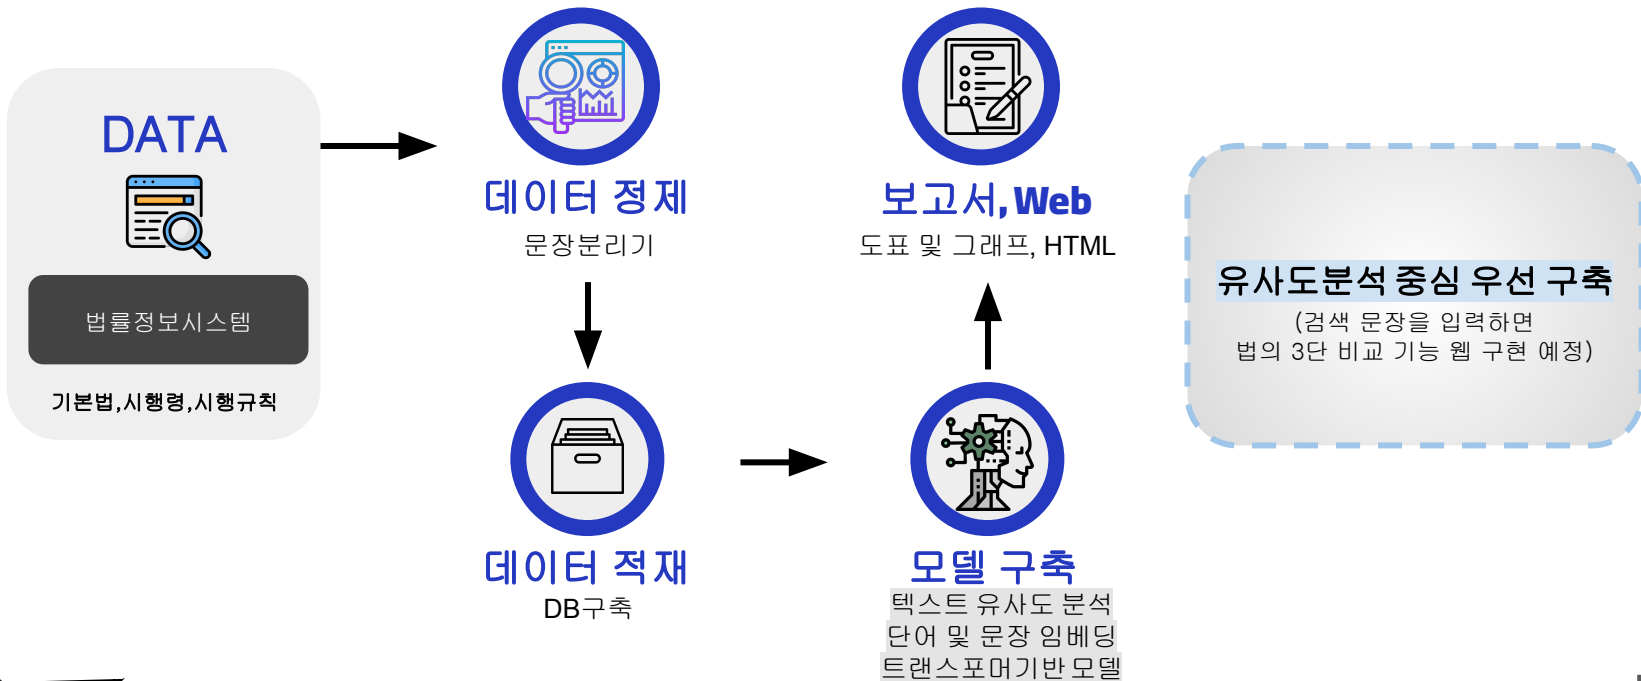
DATA

법률정보시스템

기본법,시행령,시행규칙

데이터 정제
문장분리기

데이터 적재
DB구축

보고서,Web
도표 및 그래프, HTML

모델 구축
텍스트 유사도 분석
단어 및 문장 임베딩
트랜스포머기반 모델

유사도분석 중심 우선 구축
(검색 문장을 입력하면
법의 3단 비교 기능 웹 구현 예정)